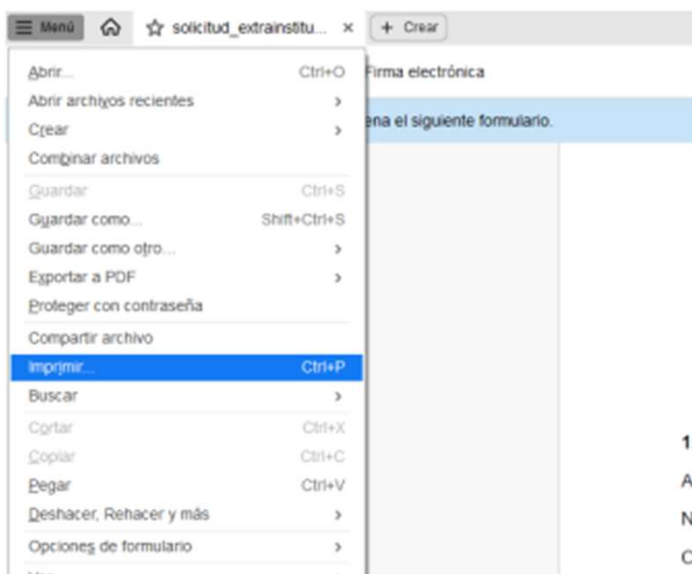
Menú solicitud_extrainstitu... × + Crear

Abrir... Ctrl+O
Abrir archivos recientes >
Crear >
Combinar archivos
Guardar Ctrl+S
Guardar como... Shift+Ctrl+S
Guardar como otro... >
Exportar a PDF >
Proteger con contraseña
Compartir archivo
Imprimir... Ctrl+P
Buscar >
Cortar Ctrl+X
Copiar Ctrl+C
Pegar Ctrl+V
Deshacer, Rehacer y más >
Opciones de formulario >
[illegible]

Firma electrónica

ena el siguiente formulario.

1
A
N
C